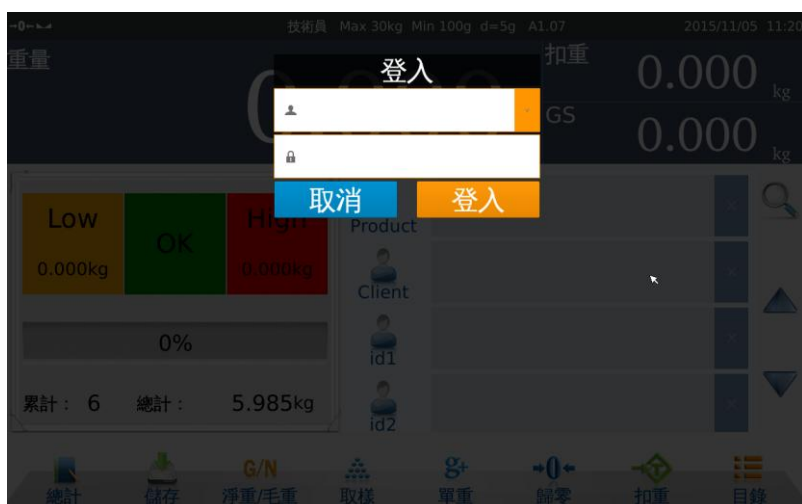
→0←

技術員 Max 30kg Min 100g d=5g A1.07

2015/11/05 11:20

重量

扣重

0.000 kg

GS

0.000 kg

登入

取消

登入

Low

0.000kg

OK

High

0.000kg

Product

Client

id1

id2

0%

累計： 6

總計：

5.985kg

總計

儲存

G/N

淨重/毛重

取樣

單重

→0←

歸零

扣重

目錄